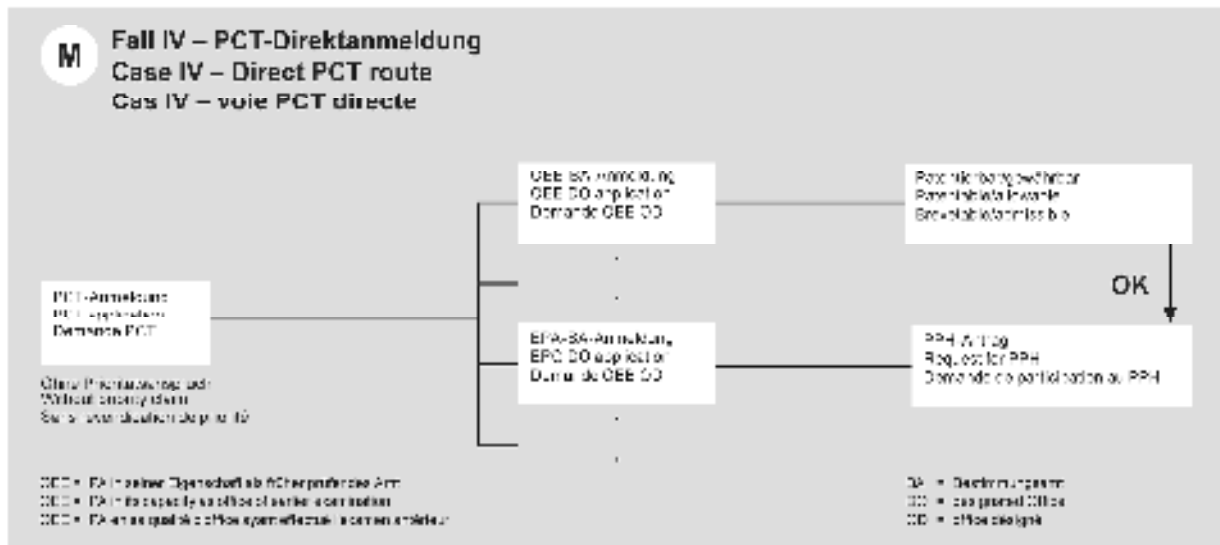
M

Fall IV – PCT-Direktanmeldung
Case IV – Direct PCT route
Cas IV – voie PCT directe

OEE-BA-Anmeldung
OEE DO application
Demande OEE OO

Patent erteilbar
Patentable/allowable
Brevetable/admissible

OK

PCT-Anmeldung
PCT application
Demande PCT

Ohne Prioritätsanspruch
Without priority claim
Sans revendication de priorité

EPA-BA-Anmeldung
EPO DO application
Demande OEE OO

PPH-Antrag
Request for PPH
Demande de participation au PPH

OEE = EA in seiner Eigenschaft als früher prüfendes Amt
OEE = EA in its capacity as office of earlier examination
OEE = EA en sa qualité d'office ayant effectué l'examen antérieur

BA = Bestimmungsamt
DO = designated Office
OO = office désigné